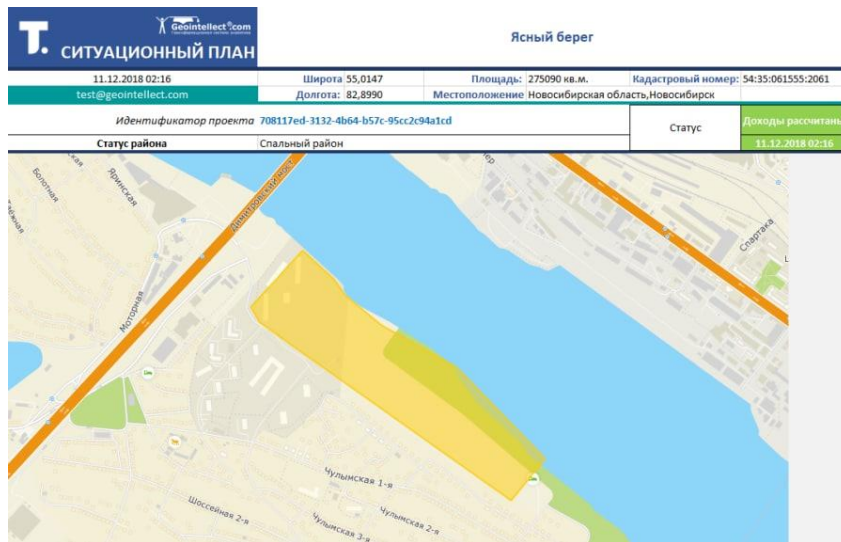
T. СИТУАЦИОННЫЙ ПЛАН
Geointellect.com

Ясный берег

11.12.2018 02:16
test@geointellect.com

| Широта | 55,0147 | Площадь: | 275090 кв.м. | Кадастровый номер: | 54:35:061555:2061 |
|---|---|---|---|---|---|
| Долгота: | 82,8990 | Местоположение | Новосибирская область,Новосибирск | | |

Идентификатор проекта 708117ed-3132-4b64-b57c-95cc2c94a1cd

Статус района Спальный район

Статус
Доходы рассчитаны
11.12.2018 02:16

Болотная
Яринская
Димитровский мост
Моторная
Спартака
Чулымская 1-я
Чулымская 2-я
Чулымская 3-я
Шоссейная 2-я